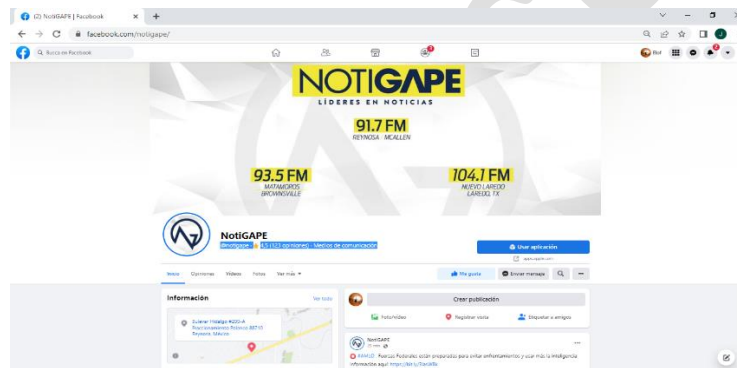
(2) NotiGAPE | Facebook
facebook.com/notigape/
Busca en Facebook

NOTIGAPE
LÍDERES EN NOTICIAS
91.7 FM
REYNOSA · MCALLEN
93.5 FM
MATAMOROS
BROWNSVILLE
104.1 FM
NUEVO LAREDO
LAREDO, TX

NotiGAPE
@notigape · 4.5 (523 opiniones) · Medios de comunicación
Usar aplicación
Inicio Opiniones Videos Fotos Ver más
Me gusta Enviar mensaje

Información Ver todo
Crear publicación
Foto/video Registrar visita Etiquetar a amigos
NotiGAPE
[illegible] Fuerzas Federales están preparadas para evitar enfrentamientos y usar más la inteligencia información aquí: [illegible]